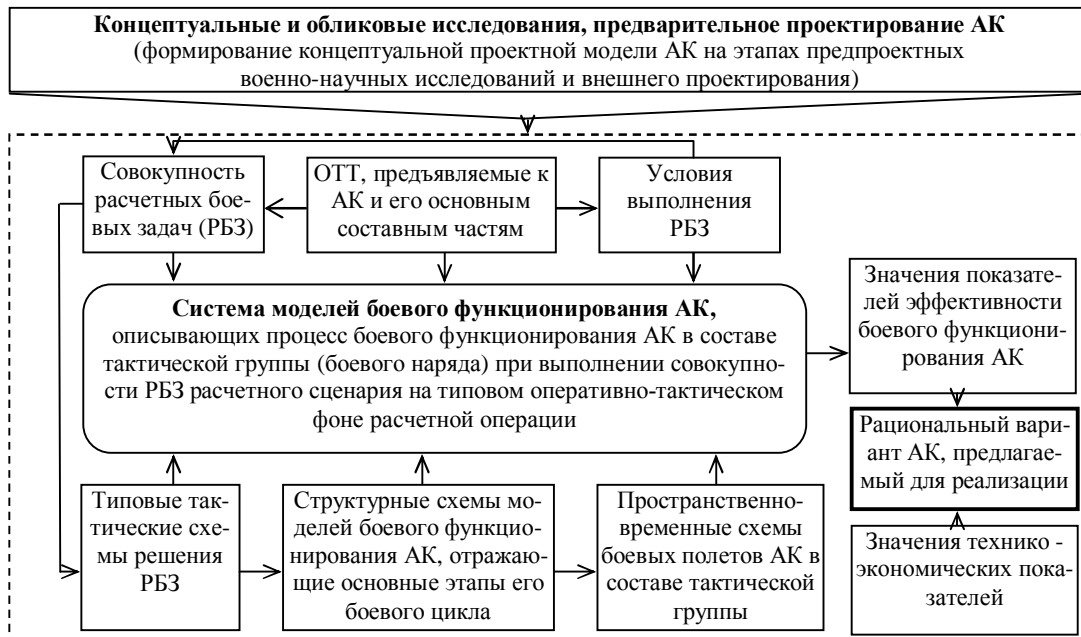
**Концептуальные и обликовые исследования, предварительное проектирование АК**
(формирование концептуальной проектной модели АК на этапах предпроектных военно-научных исследований и внешнего проектирования)

Совокупность расчетных боевых задач (РБЗ)

ОТТ, предъявляемые к АК и его основным составным частям

Условия выполнения РБЗ

**Система моделей боевого функционирования АК,**
описывающих процесс боевого функционирования АК в составе тактической группы (боевого наряда) при выполнении совокупности РБЗ расчетного сценария на типовом оперативно-тактическом фоне расчетной операции

Значения показателей эффективности боевого функционирования АК

Рациональный вариант АК, предлагаемый для реализации

Типовые тактические схемы решения РБЗ

Структурные схемы моделей боевого функционирования АК, отражающие основные этапы его боевого цикла

Пространственно-временные схемы боевых полетов АК в составе тактической группы

Значения технико - экономических показателей